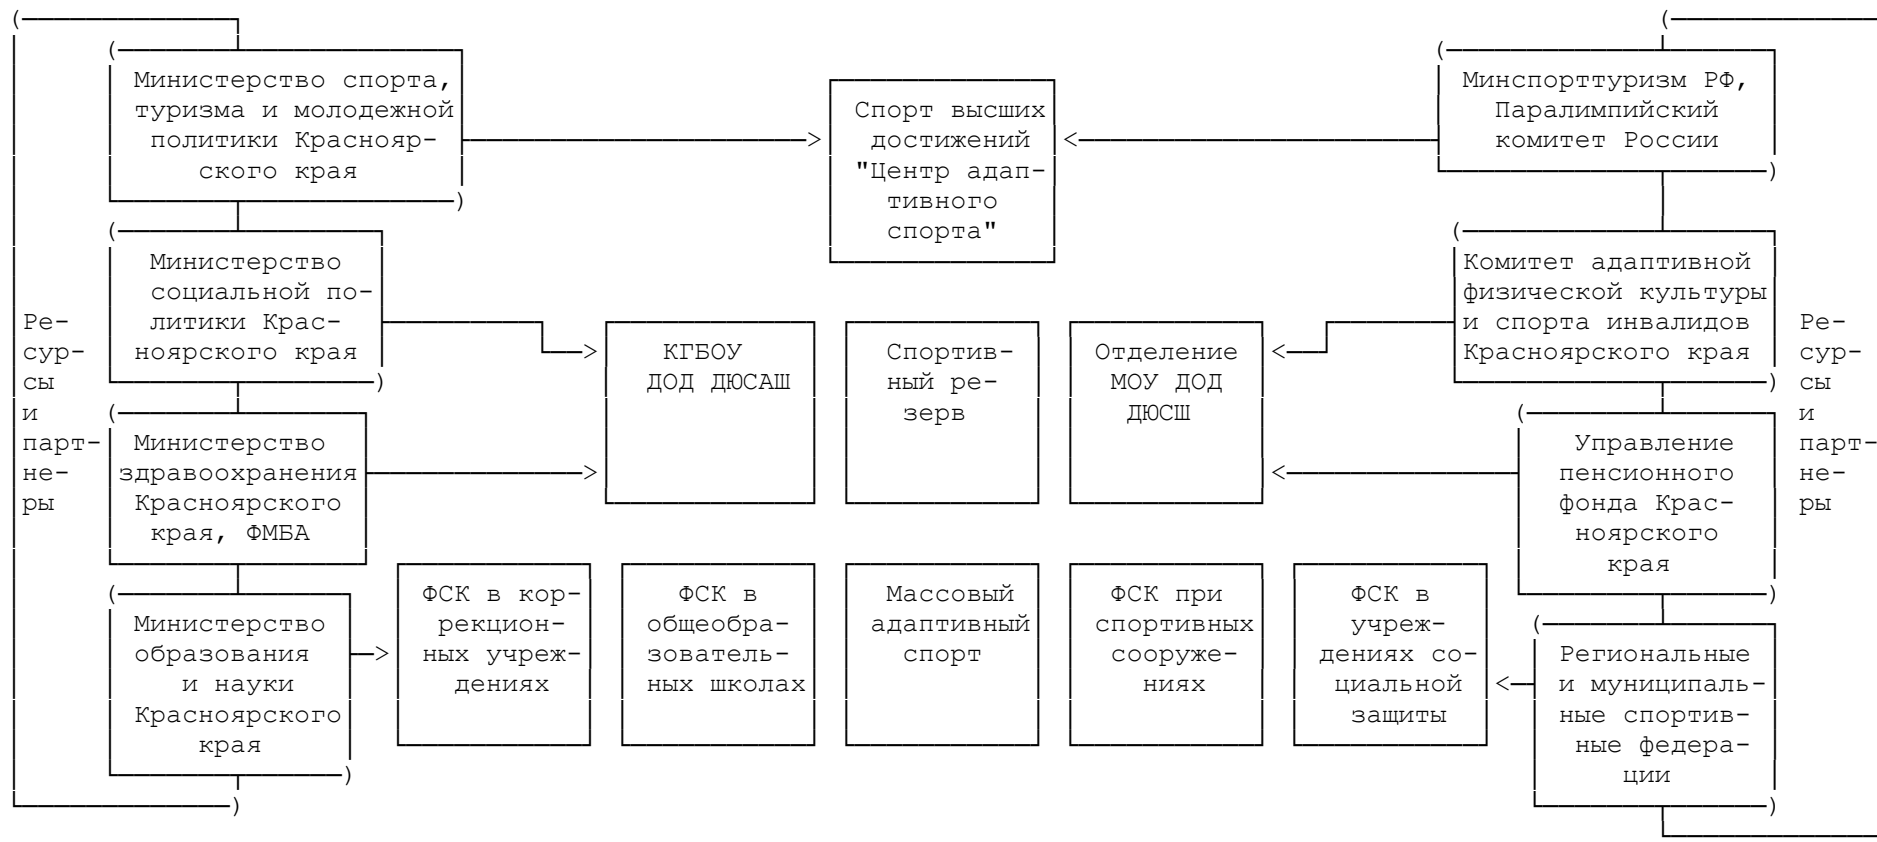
Министерство спорта, туризма и молодежной политики Красноярского края

Спорт высших достижений "Центр адаптивного спорта"

Минспорттуризм РФ, Паралимпийский комитет России

Министерство социальной политики Красноярского края

Комитет адаптивной физической культуры и спорта инвалидов Красноярского края

Ресурсы и партнеры

КГБОУ ДОД ДЮСАШ

Спортивный резерв

Отделение МОУ ДОД ДЮСШ

Ресурсы и партнеры

Министерство здравоохранения Красноярского края, ФМБА

Управление пенсионного фонда Красноярского края

Министерство образования и науки Красноярского края

ФСК в коррекционных учреждениях

ФСК в общеобразовательных школах

Массовый адаптивный спорт

ФСК при спортивных сооружениях

ФСК в учреждениях социальной защиты

Региональные и муниципальные спортивные федерации